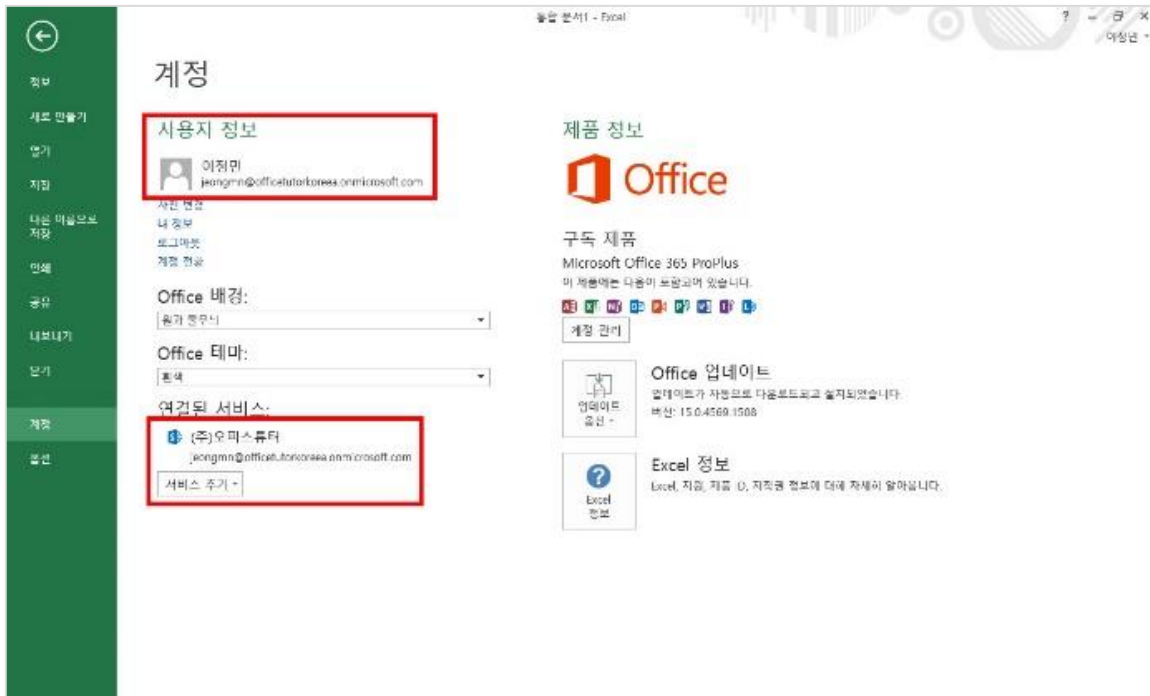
통합 문서1 - Excel

? – ✕

이정민 ▾

정보

새로 만들기

열기

저장

다른 이름으로 저장

인쇄

공유

내보내기

닫기

계정

옵션

계정

사용자 정보

이정민
jeongmn@officetutorkorea.onmicrosoft.com

사진 변경
내 정보
로그아웃
계정 전환

Office 배경:

원과 줄무늬

Office 테마:

흰색

연결된 서비스:

(주)오피스튜터
jeongmn@officetutorkorea.onmicrosoft.com

서비스 추가 ▾

제품 정보

Office

구독 제품

Microsoft Office 365 ProPlus

이 제품에는 다음이 포함되어 있습니다.

계정 관리

업데이트 옵션 ▾

Office 업데이트

업데이트가 자동으로 다운로드되고 설치되었습니다.

버전: 15.0.4569.1508

Excel 정보

Excel 정보

Excel, 지원, 제품 ID, 저작권 정보에 대해 자세히 알아봅니다.